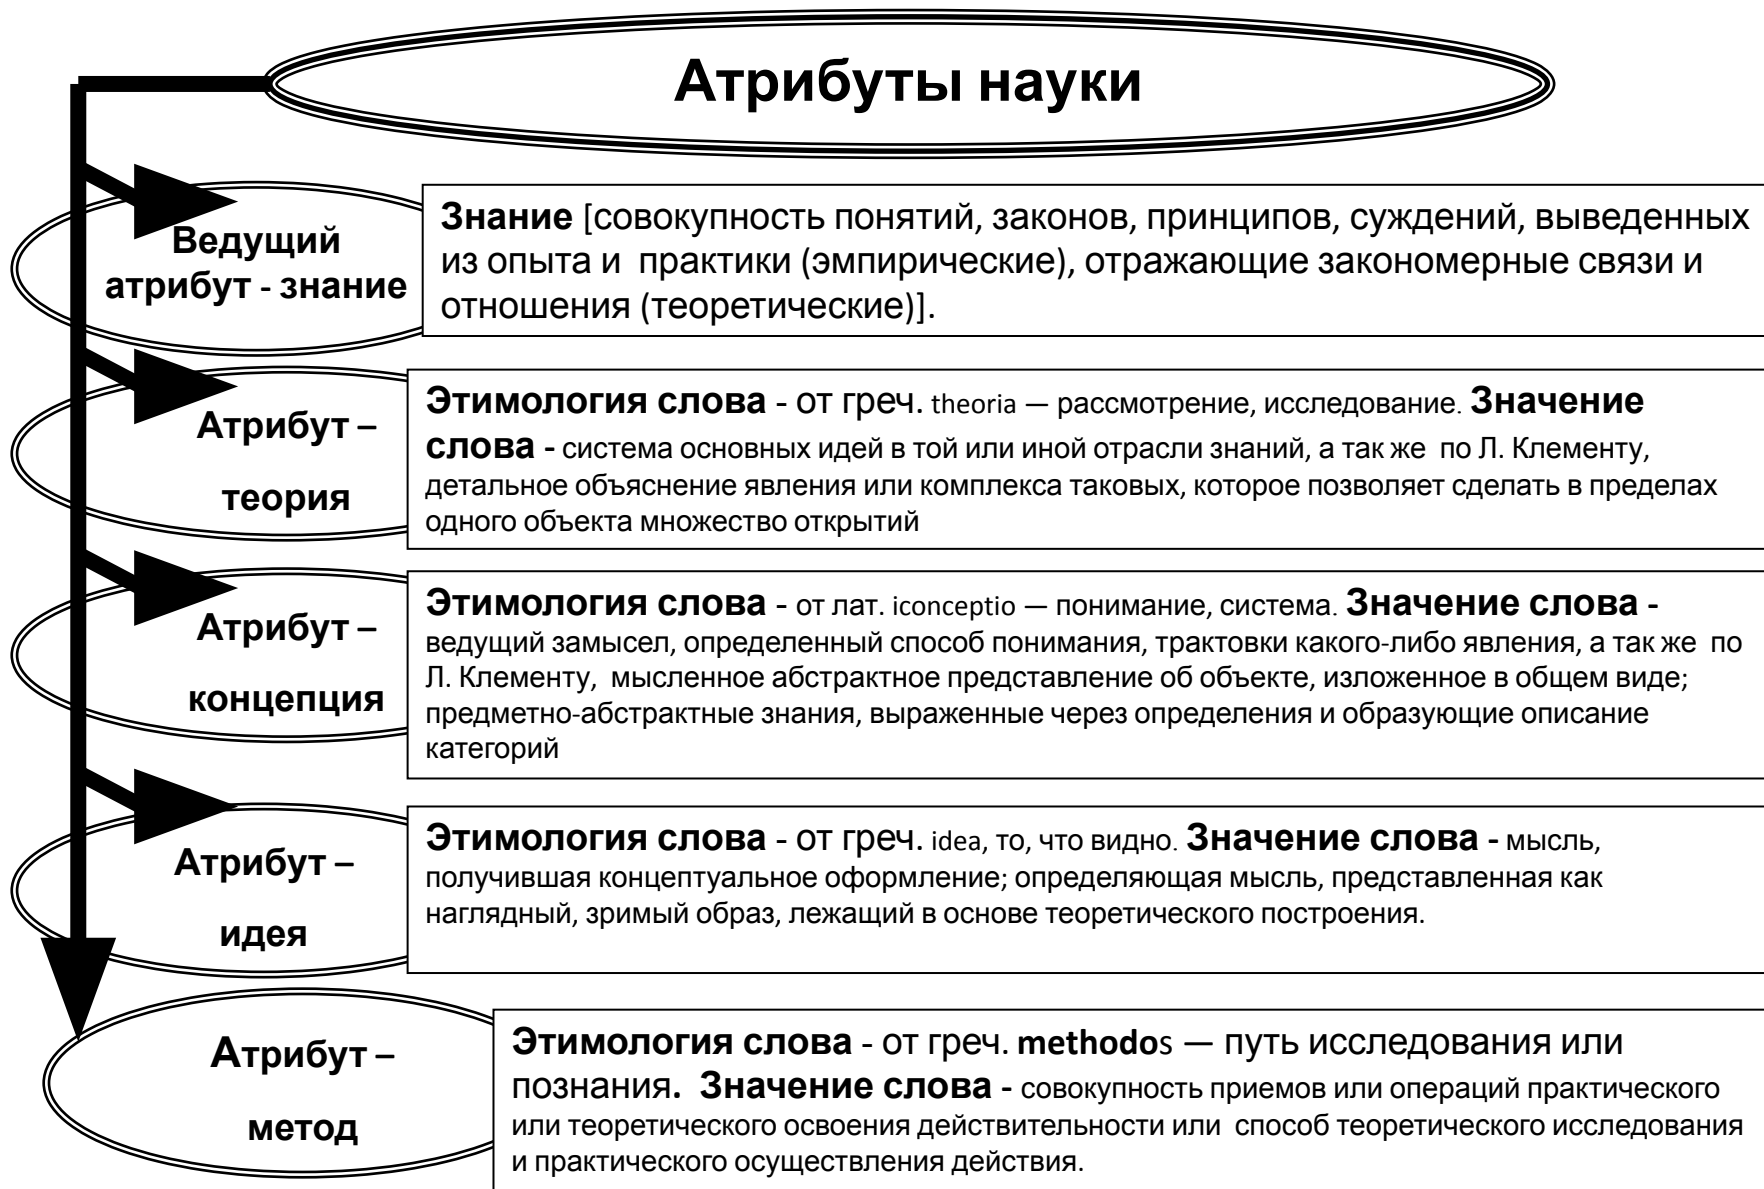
Атрибуты науки

Ведущий атрибут - знание

Знание [совокупность понятий, законов, принципов, суждений, выведенных из опыта и практики (эмпирические), отражающие закономерные связи и отношения (теоретические)].

Атрибут – теория

Этимология слова - от греч. theoria — рассмотрение, исследование. Значение слова - система основных идей в той или иной отрасли знаний, а так же по Л. Клементу, детальное объяснение явления или комплекса таковых, которое позволяет сделать в пределах одного объекта множество открытий

Атрибут – концепция

Этимология слова - от лат. iconceptio — понимание, система. Значение слова - ведущий замысел, определенный способ понимания, трактовки какого-либо явления, а так же по Л. Клементу, мысленное абстрактное представление об объекте, изложенное в общем виде; предметно-абстрактные знания, выраженные через определения и образующие описание категорий

Атрибут – идея

Этимология слова - от греч. idea, то, что видно. Значение слова - мысль, получившая концептуальное оформление; определяющая мысль, представленная как наглядный, зримый образ, лежащий в основе теоретического построения.

Атрибут – метод

Этимология слова - от греч. methodos — путь исследования или познания. Значение слова - совокупность приемов или операций практического или теоретического освоения действительности или способ теоретического исследования и практического осуществления действия.